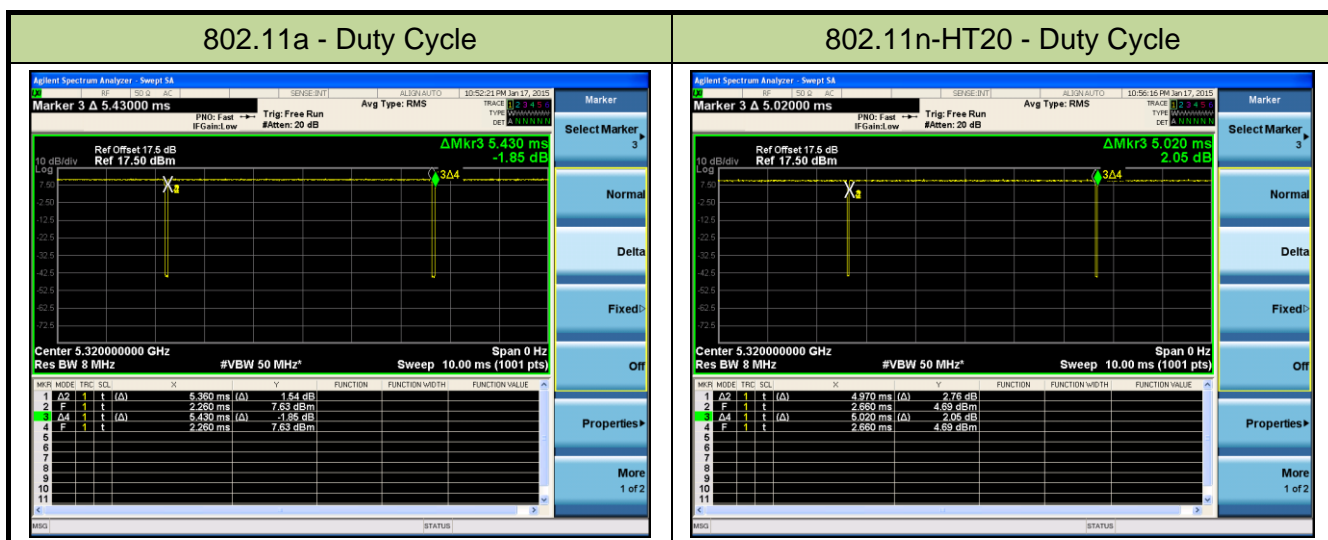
| 802.11a - Duty Cycle | 802.11n-HT20 - Duty Cycle |
|---|---|
| Agilent Spectrum Analyzer - Swept SA<br>RF 50 Ω AC SENSE:INT ALIGN AUTO 10:52:21 PM Jan 17, 2015<br>Marker 3 Δ 5.43000 ms<br>PNO: Fast IFGain:Low Trig: Free Run #Atten: 20 dB Avg Type: RMS TRACE 1 2 3 4 5 6 TYPE DET A N N N N N<br>Ref Offset 17.5 dB<br>10 dB/div Ref 17.50 dBm<br>ΔMkr3 5.430 ms -1.85 dB<br>Log 7.50 -2.50 -12.5 -22.5 -32.5 -42.5 -52.5 -62.5 -72.5<br>X2 3Δ4<br>Center 5.320000000 GHz Res BW 8 MHz #VBW 50 MHz* Span 0 Hz Sweep 10.00 ms (1001 pts)<br>MKR MODE TRC SCL X Y FUNCTION FUNCTION WIDTH FUNCTION VALUE<br>1 Δ2 1 t (Δ) 5.360 ms (Δ) 1.54 dB<br>2 F 1 t 2.260 ms 7.63 dBm<br>3 Δ4 1 t (Δ) 5.430 ms (Δ) -1.85 dB<br>4 F 1 t 2.260 ms 7.63 dBm<br>5 6 7 8 9 10 11<br>MSG STATUS<br>Marker<br>Select Marker 3<br>Normal<br>Delta<br>Fixed<br>Off<br>Properties<br>More 1 of 2 | Agilent Spectrum Analyzer - Swept SA<br>RF 50 Ω AC SENSE:INT ALIGN AUTO 10:56:16 PM Jan 17, 2015<br>Marker 3 Δ 5.02000 ms<br>PNO: Fast IFGain:Low Trig: Free Run #Atten: 20 dB Avg Type: RMS TRACE 1 2 3 4 5 6 TYPE DET A N N N N N<br>Ref Offset 17.5 dB<br>10 dB/div Ref 17.50 dBm<br>ΔMkr3 5.020 ms 2.05 dB<br>Log 7.50 -2.50 -12.5 -22.5 -32.5 -42.5 -52.5 -62.5 -72.5<br>X2 3Δ4<br>Center 5.320000000 GHz Res BW 8 MHz #VBW 50 MHz* Span 0 Hz Sweep 10.00 ms (1001 pts)<br>MKR MODE TRC SCL X Y FUNCTION FUNCTION WIDTH FUNCTION VALUE<br>1 Δ2 1 t (Δ) 4.970 ms (Δ) 2.76 dB<br>2 F 1 t 2.660 ms 4.69 dBm<br>3 Δ4 1 t (Δ) 5.020 ms (Δ) 2.05 dB<br>4 F 1 t 2.660 ms 4.69 dBm<br>5 6 7 8 9 10 11<br>MSG STATUS<br>Marker<br>Select Marker 3<br>Normal<br>Delta<br>Fixed<br>Off<br>Properties<br>More 1 of 2 |